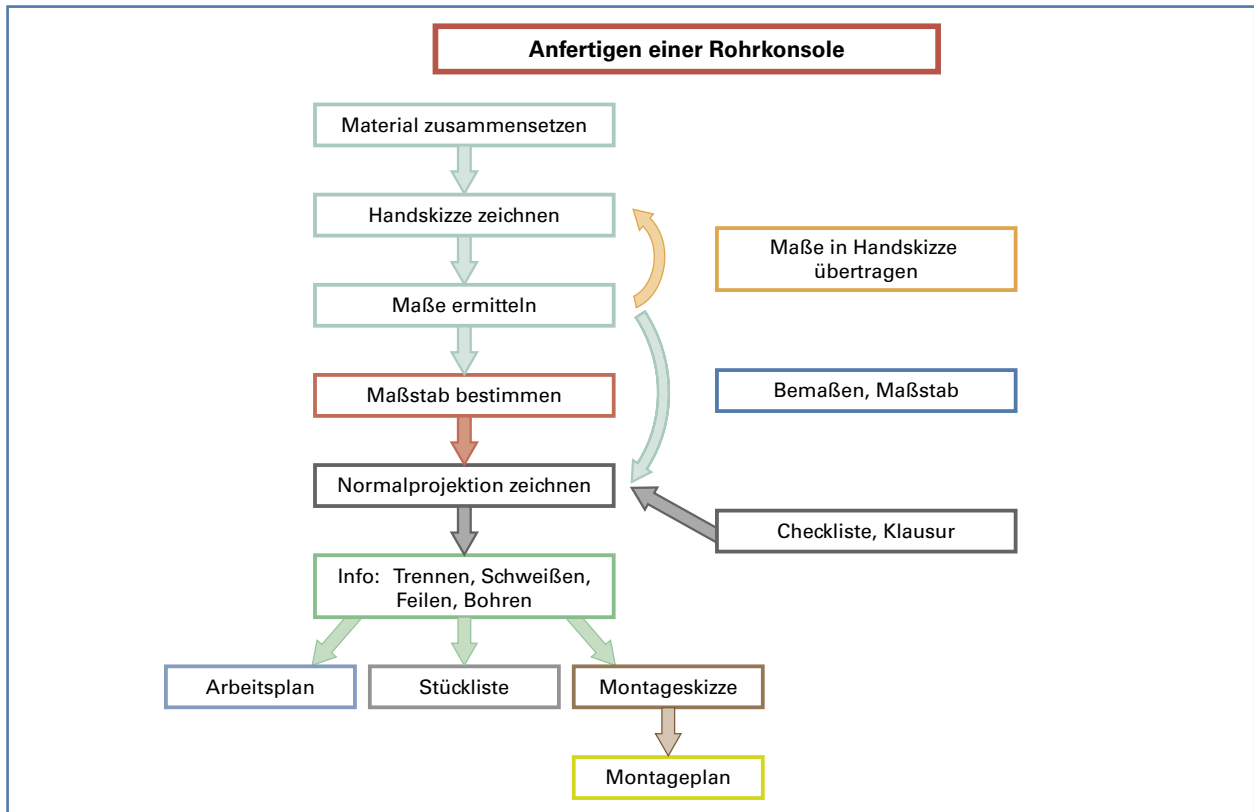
Anfertigen einer Rohrkonsole

Material zusammensetzen

Handskizze zeichnen

Maße in Handskizze übertragen

Maße ermitteln

Maßstab bestimmen

Bemaßen, Maßstab

Normalprojektion zeichnen

Checkliste, Klausur

Info: Trennen, Schweißen, Feilen, Bohren

Arbeitsplan

Stückliste

Montageskizze

Montageplan